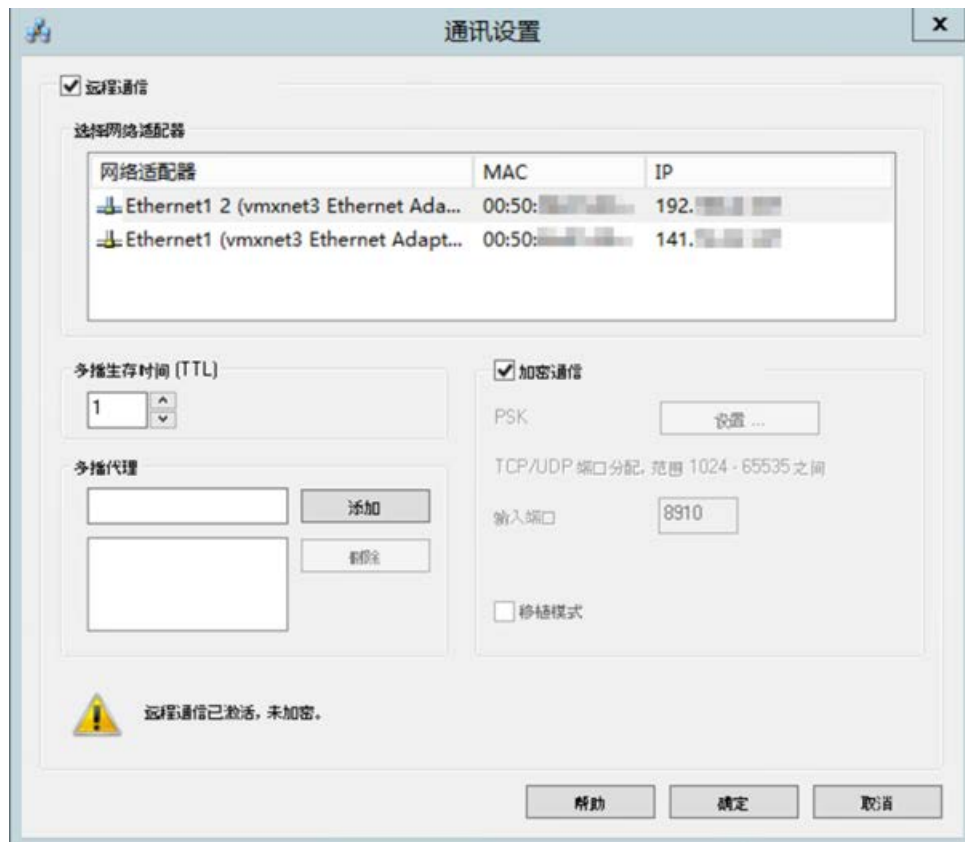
通讯设置

✓ 远程通信

选择网络适配器

| 网络适配器 | MAC | IP |
|---|---|---|
| Ethernet1 2 (vmxnet3 Ethernet Ada... | 00:50:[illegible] | 192.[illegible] |
| Ethernet1 (vmxnet3 Ethernet Adapt... | 00:50:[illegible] | 141.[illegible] |

多播生存时间 (TTL)

1

多播代理

添加

删除

✓ 加密通信

PSK

设置 ...

TCP/UDP 端口分配, 范围 1024 - 65535 之间

输入端口

8910

移植模式

远程通信已激活，未加密。

帮助

确定

取消